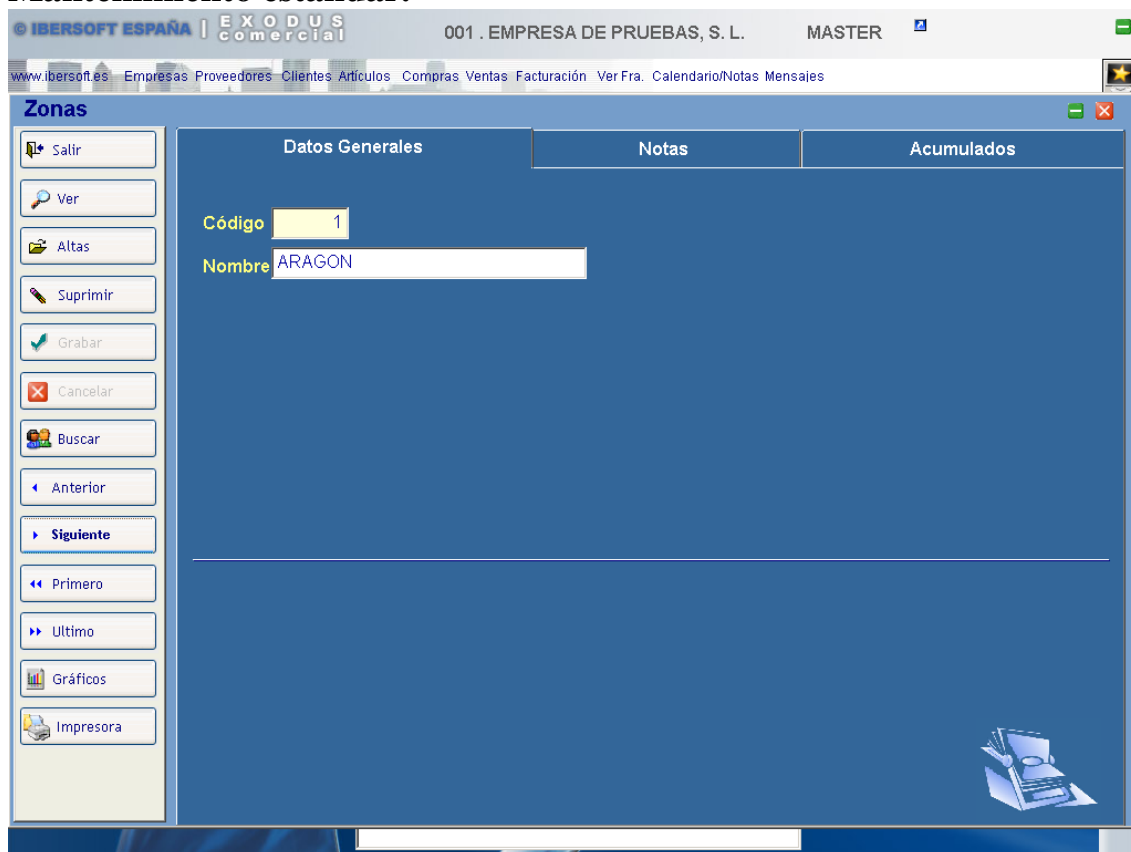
© IBERSOFT ESPAÑA | EXODUS comercial 001 . EMPRESA DE PRUEBAS, S. L. MASTER

www.ibersoft.es Empresas Proveedores Clientes Artículos Compras Ventas Facturación Ver Fra. Calendario/Notas Mensajes

Zonas

Salir
Ver
Altas
Suprimir
Grabar
Cancelar
Buscar
Anterior
Siguiente
Primero
Ultimo
Gráficos
Impresora

Datos Generales | Notas | Acumulados

Código 1
Nombre ARAGON